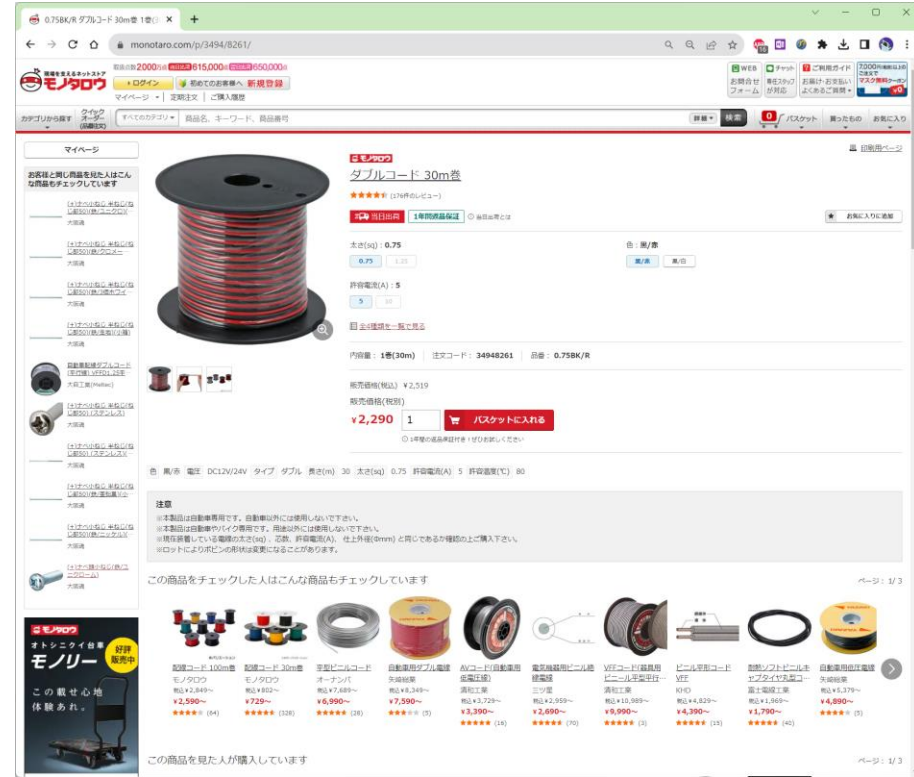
0.75BK/R ダブルコード 30m巻 1巻 ×  +

monotaro.com/p/3494/8261/

現場を支えるネットストア モノタロウ

前日お届 2000円 15,000円 650,000円

+ログイン | 初めてのお客様へ 新規登録

マイページ | 定期注文 | ご購入履歴

WEB お問合せフォーム | チャット 専任スタッフが対応 | ご利用ガイド お届け・お支払い よくあるご質問 | マスク無料クーポン

カテゴリから探す | クイックオーダー | すべてのカテゴリ | 商品名、キーワード、品番等 | 詳細 | 検索 | 0 バスケット | 買ったもの | お気に入り

マイページ

お客様と同じ商品を見た人はこんな商品もチェックしています

(+)ナベ小ねじ 半ねじ(ねじ部50)(鉄/ユニクロ)
大阪通

(+)ナベ小ねじ 半ねじ(ねじ部50)(鉄/クロメー
大阪通

(+)ナベ小ねじ 半ねじ(ねじ部50)(鉄/3価ホワイ
大阪通

(+)ナベ小ねじ 半ねじ(ねじ部50)(鉄/黒色)(小箱)
大阪通

自動車配線ダブルコード (平行線) VFF0.125モ
大和工業(Maltec)

(+)ナベ小ねじ 半ねじ(ねじ部50) (ステンレス)
大阪通

(+)ナベ小ねじ 半ねじ(ねじ部50) (ステンレス)
大阪通

(+)ナベ小ねじ 半ねじ(ねじ部50)(鉄/亜鉛黒クロ
大阪通

(+)ナベ小ねじ 半ねじ(ねじ部50)(鉄/ニッケル)
大阪通

(+)ナベ頭小ねじ(鉄/ユニクローム)
大阪通

モノタロウ
オトシニクイ台車 モノリー 好評販売中
この載せ心地 体験あれ。

モノタロウ
ダブルコード 30m巻
★★★★★ (176件のレビュー)
当日出荷 | 1年間商品保証 | 当日出荷とは

印刷用ページ
お気に入りに追加

太さ(sq): 0.75
0.75 | 1.25

色: 黒/赤
黒/赤 | 黒/白

許容電流(A): 5
5 | 10

全4種類を一覧で見る

内容量: 1巻(30m) | 注文コード: 34948261 | 品番: 0.75BK/R

販売価格(税込) ¥2,519
販売価格(税別)
¥2,290 | 1 | バスケットに入れる
1年間の返品保証付き!ぜひお試しください

色 黒/赤 | 電圧 DC12V/24V | タイプ ダブル | 長さ(m) 30 | 太さ(sq) 0.75 | 許容電流(A) 5 | 許容温度(℃) 80

注意
※本製品は自動車専用です。自動車以外には使用しないで下さい。
※本製品は自動車やバイク専用です。用途以外には使用しないで下さい。
※現在装着している電線の太さ(sq)、芯数、許容電流(A)、仕上外径(Φmm)と同じであるか確認の上ご購入下さい。
※ロットによりボビンの形状は変更になることがあります。

この商品をチェックした人はこんな商品もチェックしています
ページ: 1/3

配線コード 100m巻 | モノタロウ | 税込¥2,849~ | ¥2,590~ | ★★★★★ (64)
配線コード 30m巻 | モノタロウ | 税込¥802~ | ¥729~ | ★★★★★ (328)
平型ビニルコード | オーナンバ | 税込¥7,689~ | ¥6,990~ | ★★★★★ (28)
自動車用ダブル電線 | 矢崎総業 | 税込¥8,349~ | ¥7,590~ | ★★★★★ (5)
AVコード(自動車用低電圧線) | 清和工業 | 税込¥3,729~ | ¥3,390~ | ★★★★★ (16)
電気機器用ビニル絶縁電線 | 三ツ星 | 税込¥2,959~ | ¥2,690~ | ★★★★★ (70)
VFFコード(耐熱用ビニール平型平行... | 清和工業 | 税込¥10,989~ | ¥9,990~ | ★★★★★ (3)
ビニル平形コード VFF | KHD | 税込¥4,829~ | ¥4,390~ | ★★★★★ (15)
耐熱ソフトビニルキャブタイヤ丸型コ... | 富士電線工業 | 税込¥1,969~ | ¥1,790~ | ★★★★★ (40)
自動車用低圧電線 | 矢崎総業 | 税込¥5,379~ | ¥4,890~ | ★★★★★ (5)

この商品を見た人が購入しています
ページ: 1/3